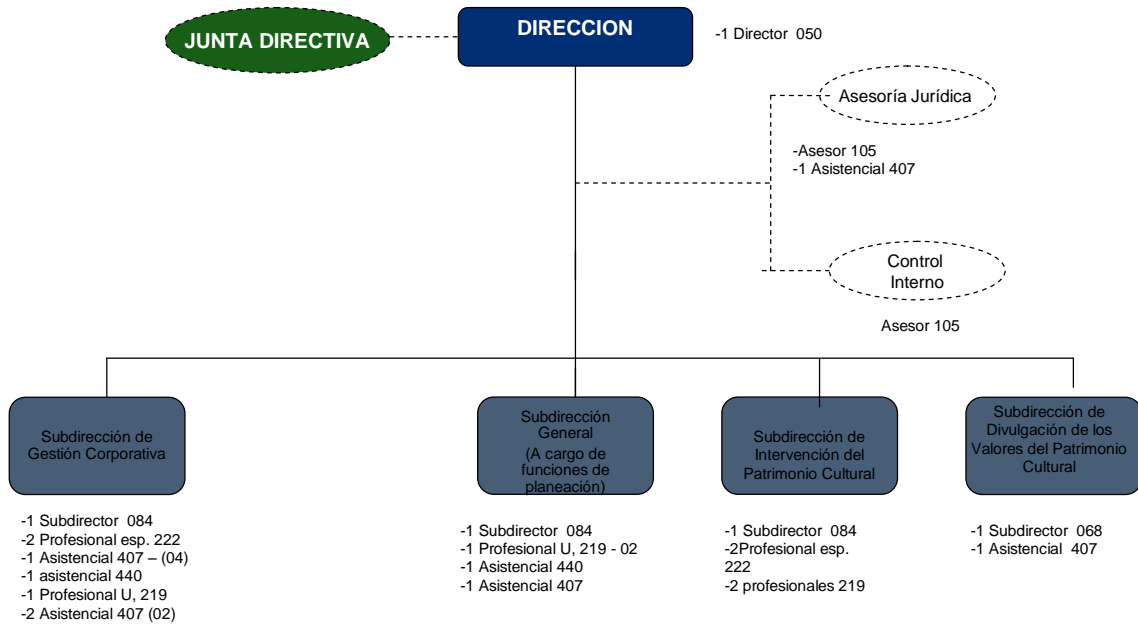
JUNTA DIRECTIVA

DIRECCION

-1 Director 050

Asesoría Jurídica

-Asesor 105
-1 Asistencial 407

Control Interno

Asesor 105

Subdirección de Gestión Corporativa

-1 Subdirector 084
-2 Profesional esp. 222
-1 Asistencial 407 – (04)
-1 asistencial 440
-1 Profesional U, 219
-2 Asistencial 407 (02)

Subdirección General (A cargo de funciones de planeación)

-1 Subdirector 084
-1 Profesional U, 219 - 02
-1 Asistencial 440
-1 Asistencial 407

Subdirección de Intervención del Patrimonio Cultural

-1 Subdirector 084
-2Profesional esp. 222
-2 profesionales 219

Subdirección de Divulgación de los Valores del Patrimonio Cultural

-1 Subdirector 068
-1 Asistencial 407